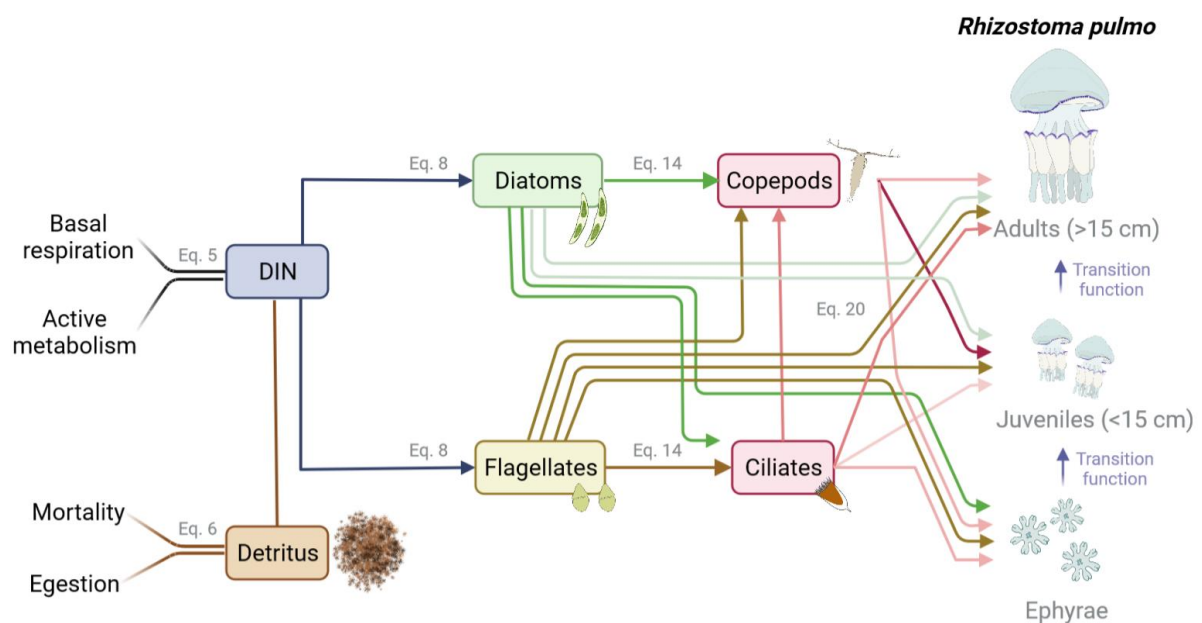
Rhizostoma pulmo

Basal respiration

Eq. 5

DIN

Active metabolism

Eq. 8

Diatoms

Eq. 14

Copepods

Adults (>15 cm)

Transition function

Eq. 20

Juveniles (<15 cm)

Transition function

Eq. 8

Flagellates

Eq. 14

Ciliates

Mortality

Eq. 6

Detritus

Egestion

Ephyrae